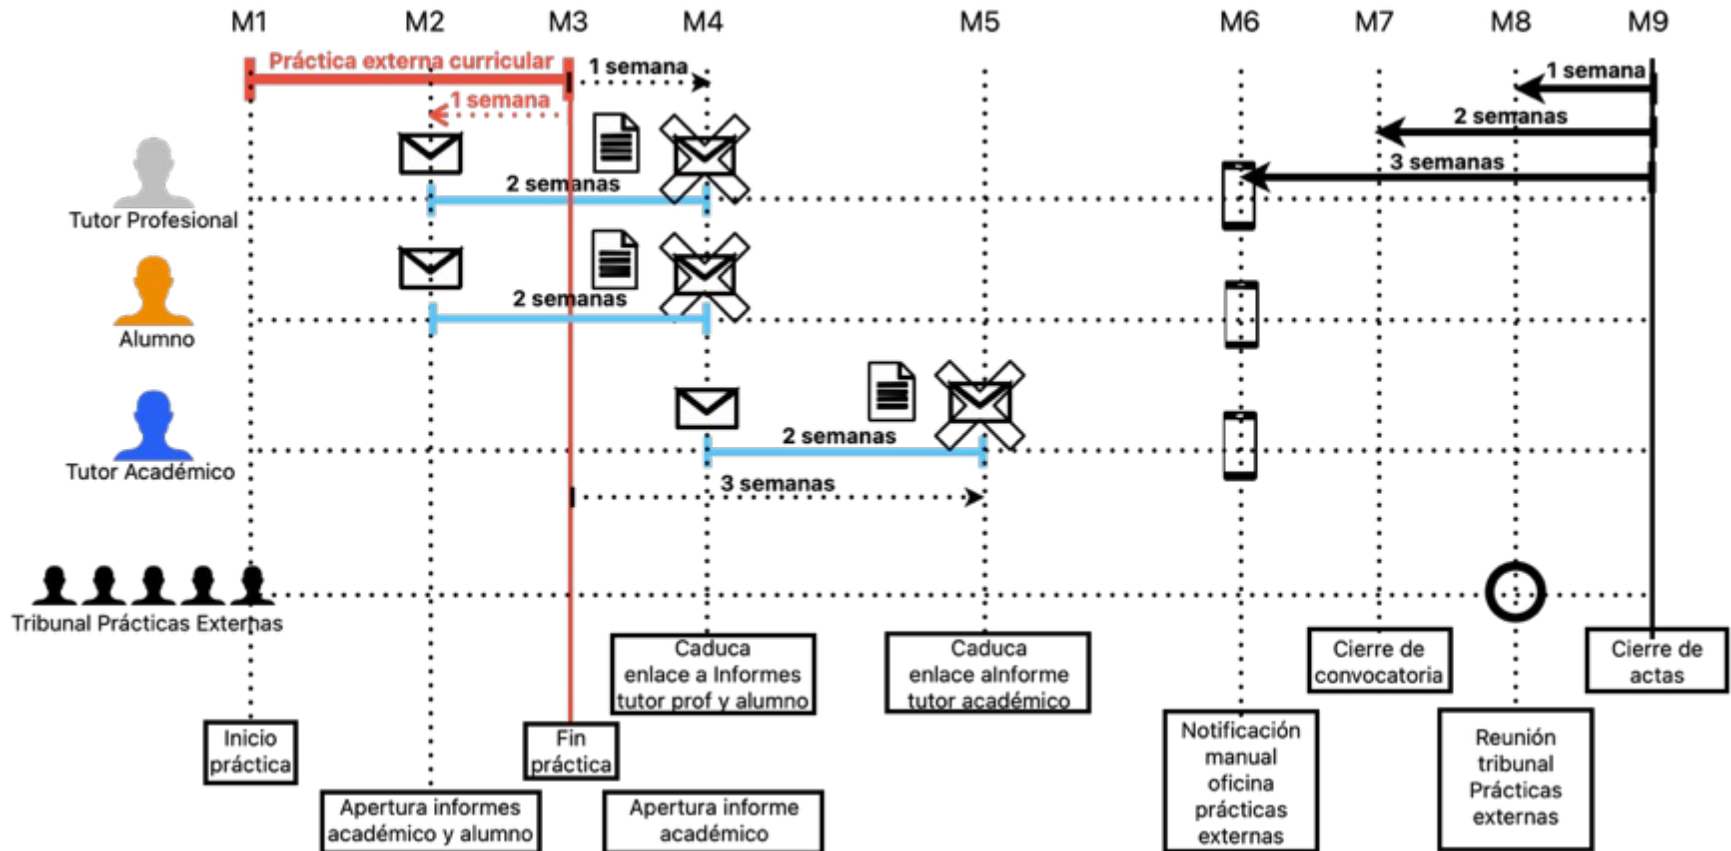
M1 M2 M3 M4 M5 M6 M7 M8 M9

Práctica externa curricular

1 semana

1 semana

1 semana

2 semanas

3 semanas

Tutor Profesional

2 semanas

Alumno

2 semanas

Tutor Académico

2 semanas

3 semanas

Tribunal Prácticas Externas

Caduca enlace a Informes tutor prof y alumno

Caduca enlace aInforme tutor académico

Cierre de convocatoria

Cierre de actas

Inicio práctica

Fin práctica

Notificación manual oficina prácticas externas

Reunión tribunal Prácticas externas

Apertura informes académico y alumno

Apertura informe académico